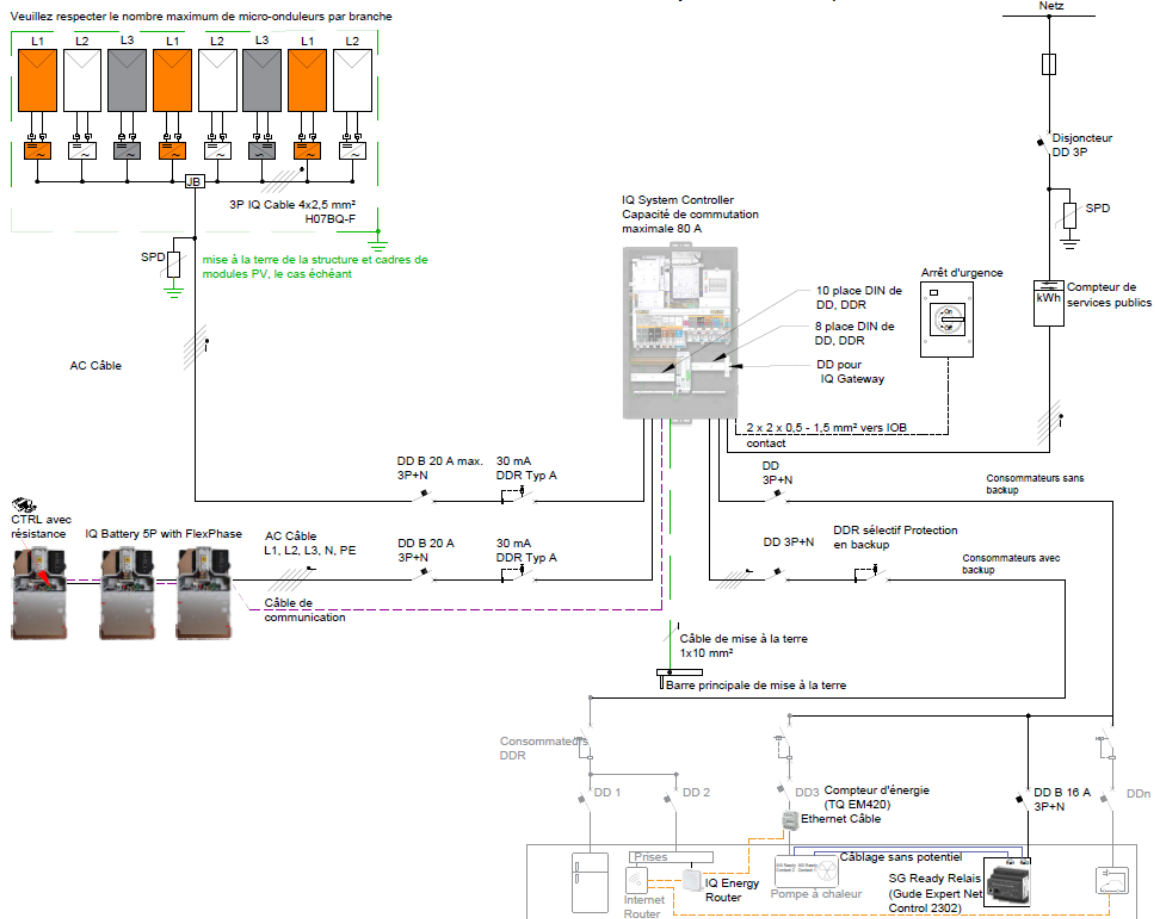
Veuillez respecter le nombre maximum de micro-onduleurs par branche

L1 L2 L3 L1 L2 L3 L1 L2

JB

3P IQ Cable 4x2,5 mm²
H07BQ-F

SPD

mise à la terre de la structure et cadres de modules PV, le cas échéant

AC Câble

Netz

Disjoncteur
DD 3P

SPD

kWh

Compteur de services publics

IQ System Controller
Capacité de commutation maximale 80 A

10 place DIN de DD, DDR

8 place DIN de DD, DDR

DD pour IQ Gateway

Arrêt d'urgence

On
Off

2 x 2 x 0,5 - 1,5 mm² vers IOB contact

DD B 20 A max.
3P+N

30 mA
DDR Typ A

DD
3P+N

Consommateurs sans backup

CTRL avec résistance

IQ Battery 5P with FlexPhase

AC Câble
L1, L2, L3, N, PE

DD B 20 A
3P+N

30 mA
DDR Typ A

DD 3P+N

DDR sélectif Protection en backup

Consommateurs avec backup

Câble de communication

Câble de mise à la terre
1x10 mm²

Barre principale de mise à la terre

Consommateurs DDR

DD 1

DD 2

DD3

Compteur d'énergie (TQ EM420)

Ethernet Câble

DD B 16 A
3P+N

DDn

Prises

Câblage sans potentiel

Internet Router

IQ Energy Router

Pompe à chaleur

SG Ready Relais (Gude Expert Net Control 2302)